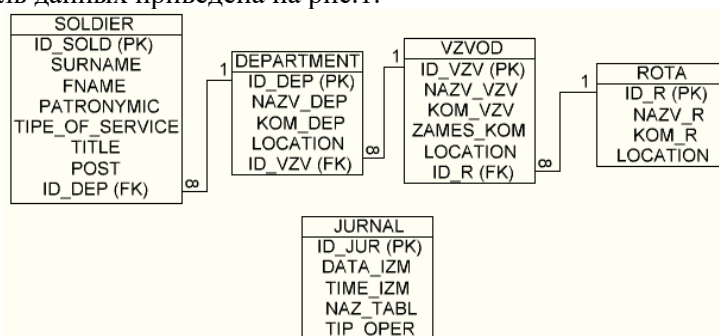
ль данных приведена на рис.1.

SOLDIER
ID_SOLD (PK)
SURNAME
FNAME
PATRONYMIC
TIPE_OF_SERVICE
TITLE
POST
ID_DEP (FK)

∞ 1

DEPARTMENT
ID_DEP (PK)
NAZV_DEP
KOM_DEP
LOCATION
ID_VZV (FK)

∞ 1

VZVOD
ID_VZV (PK)
NAZV_VZV
KOM_VZV
ZAMES_KOM
LOCATION
ID_R (FK)

∞ 1

ROTA
ID_R (PK)
NAZV_R
KOM_R
LOCATION

JURNAL
ID_JUR (PK)
DATA_IZM
TIME_IZM
NAZ_TABL
TIP_OPER